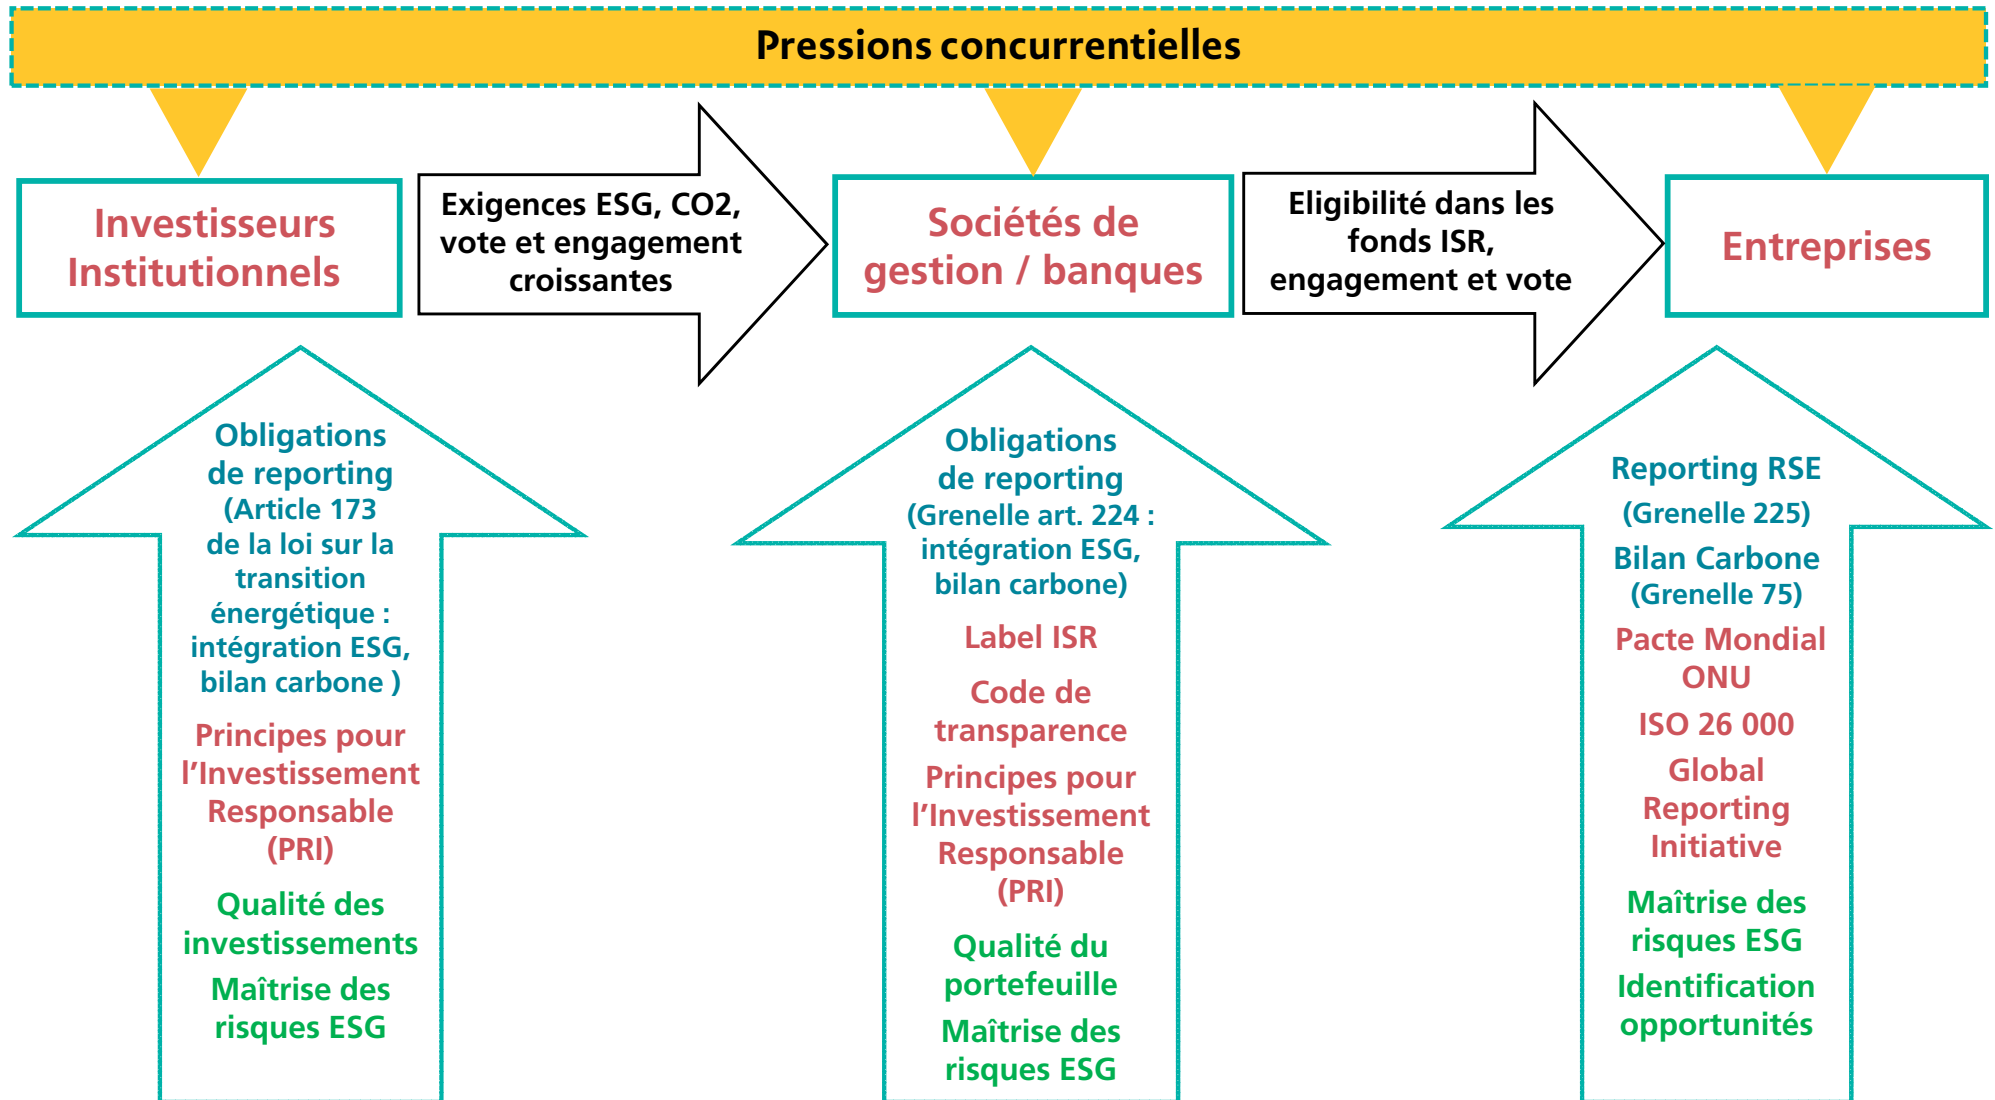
Pressions concurrentielles

Investisseurs Institutionnels

Exigences ESG, CO2, vote et engagement croissantes

Sociétés de gestion / banques

Eligibilité dans les fonds ISR, engagement et vote

Entreprises

Obligations de reporting (Article 173 de la loi sur la transition énergétique : intégration ESG, bilan carbone )

Principes pour l'Investissement Responsable (PRI)

Qualité des investissements

Maîtrise des risques ESG

Obligations de reporting (Grenelle art. 224 : intégration ESG, bilan carbone)

Label ISR

Code de transparence

Principes pour l'Investissement Responsable (PRI)

Qualité du portefeuille

Maîtrise des risques ESG

Reporting RSE (Grenelle 225)

Bilan Carbone (Grenelle 75)

Pacte Mondial ONU

ISO 26 000

Global Reporting Initiative

Maîtrise des risques ESG

Identification opportunités